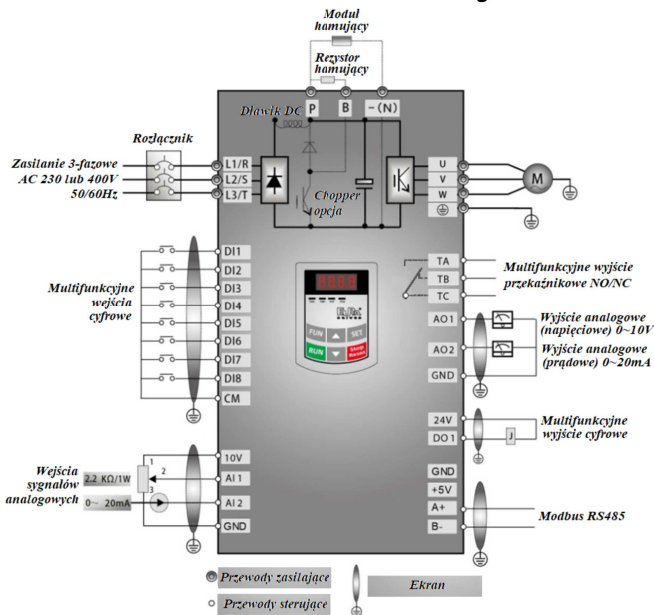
Moduł hamujący

Rezystor hamujący

Dławik DC

P B -(N)

Rozłącznik

Zasilanie 3-fazowe AC 230 lub 400V 50/60Hz

L1/R
L2/S
L3/T

Chopper opcja

U
V
W

M

DI1
DI2
DI3
DI4
DI5
DI6
DI7
DI8
CM

Multifunkcyjne wejścia cyfrowe

TA
TB
TC

Multifunkcyjne wyjście przekaźnikowe NO/NC

AO1
AO2
GND

Wyjście analogowe (napięciowe) 0~10V
Wyjście analogowe (prądowe) 0~20mA

8888

FUN SET
RUN STOP Reset

24V
DO1

Multifunkcyjne wyjście cyfrowe

10V
AI 1
AI 2
GND

Wejścia sygnałów analogowych

2.2 KΩ/1W
0~ 20mA
1 2 3

GND
+5V
A+
B-

Modbus RS485

Przewody zasilające
Przewody sterujące

Ekran